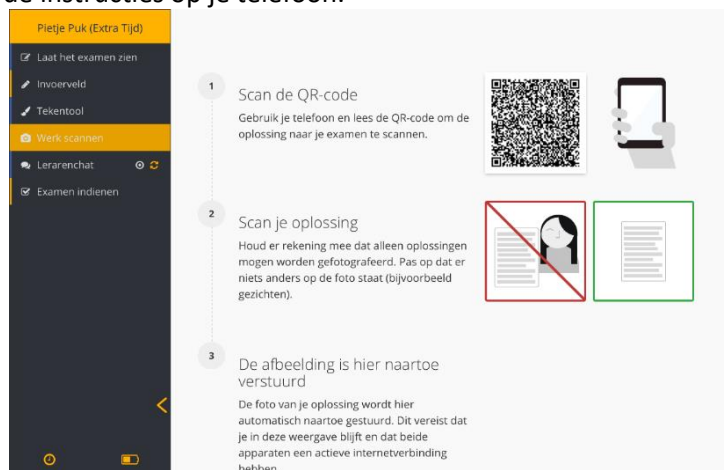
de instructies op je telefoon.

Pietje Puk (Extra Tijd)

Laat het examen zien

Invoerveld

Tekentool

Werk scannen

Lerarenchat

Examen indienen

1

Scan de QR-code

Gebruik je telefoon en lees de QR-code om de oplossing naar je examen te scannen.

2

Scan je oplossing

Houd er rekening mee dat alleen oplossingen mogen worden gefotografeerd. Pas op dat er niets anders op de foto staat (bijvoorbeeld gezichten).

3

De afbeelding is hier naartoe verstuurd

De foto van je oplossing wordt hier automatisch naartoe gestuurd. Dit vereist dat je in deze weergave blijft en dat beide apparaten een actieve internetverbinding hebben.